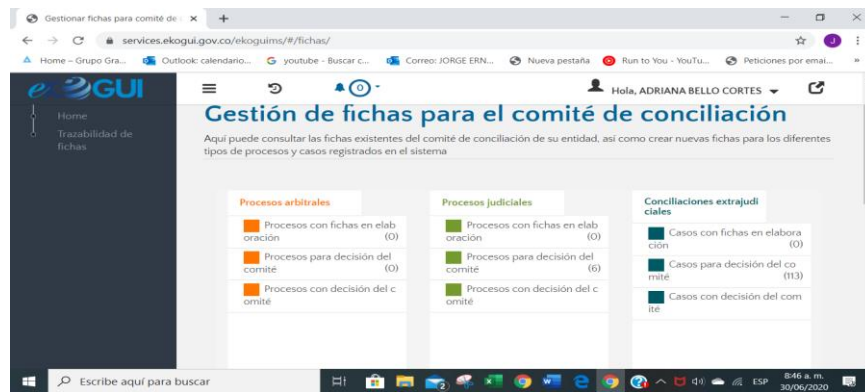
Gestionar fichas para comité de ×

services.ekogui.gov.co/ekoguims/#/fichas/

Home – Grupo Gra... Outlook: calendario... youtube - Buscar c... Correo: JORGE ERN... Nueva pestaña Run to You - YouTu... Peticiones por emai...

e-KOGUI

0

Hola, ADRIANA BELLO CORTES

Home

Trazabilidad de fichas

Gestión de fichas para el comité de conciliación

Aquí puede consultar las fichas existentes del comité de conciliación de su entidad, así como crear nuevas fichas para los diferentes tipos de procesos y casos registrados en el sistema

Procesos arbitrales

Procesos con fichas en elaboración (0)

Procesos para decisión del comité (0)

Procesos con decisión del comité

Procesos judiciales

Procesos con fichas en elaboración (0)

Procesos para decisión del comité (6)

Procesos con decisión del comité

Conciliaciones extrajudiciales

Casos con fichas en elaboración (0)

Casos para decisión del comité (113)

Casos con decisión del comité

Escribe aquí para buscar

ESP

8:46 a. m.
30/06/2020